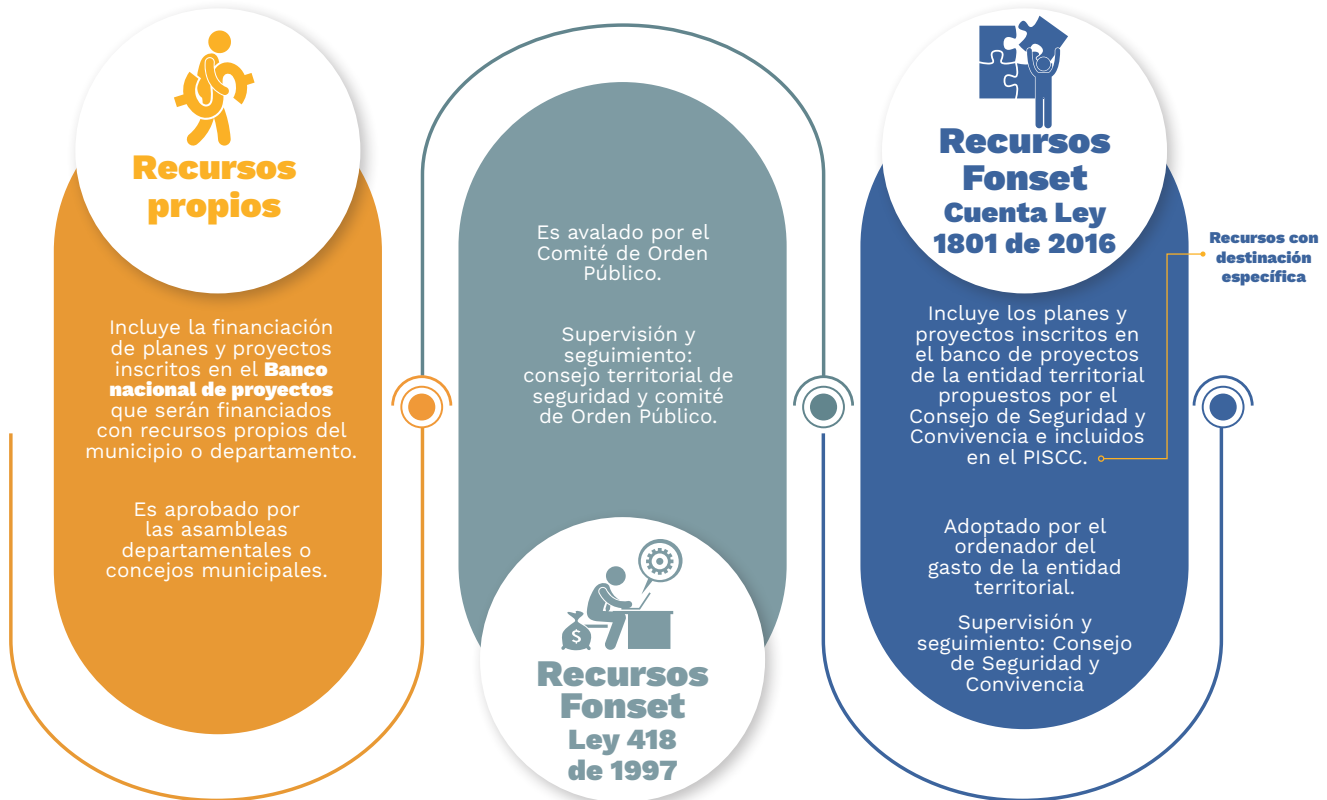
Recursos propios

Incluye la financiación de planes y proyectos inscritos en el Banco nacional de proyectos que serán financiados con recursos propios del municipio o departamento.

Es aprobado por las asambleas departamentales o concejos municipales.

Es avalado por el Comité de Orden Público.

Supervisión y seguimiento: consejo territorial de seguridad y comité de Orden Público.

Recursos Fonset Ley 418 de 1997

Recursos Fonset Cuenta Ley 1801 de 2016

Recursos con destinación específica

Incluye los planes y proyectos inscritos en el banco de proyectos de la entidad territorial propuestos por el Consejo de Seguridad y Convivencia e incluidos en el PISCC.

Adoptado por el ordenador del gasto de la entidad territorial.

Supervisión y seguimiento: Consejo de Seguridad y Convivencia